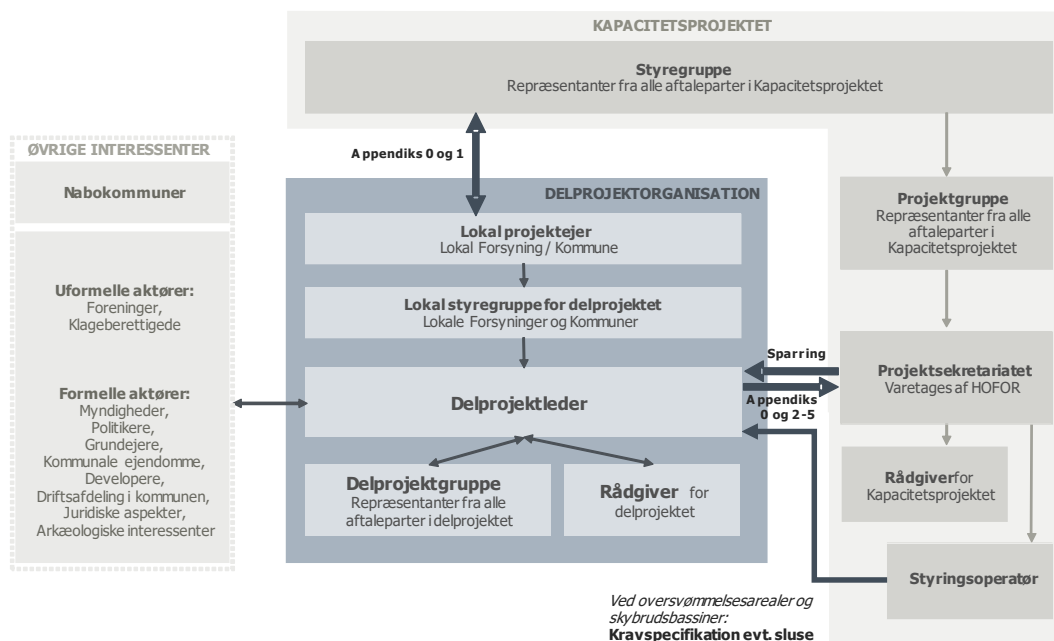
KAPACITETSPROJEKTET

Styregruppe
Repræsentanter fra alle aftaleparter i Kapacitetsprojektet

ØVRIGE INTERESSENTER

Nabokommuner

Appendiks 0 og 1

DELPROJEKTORGANISATION

Lokal projektejer
Lokal Forsyning / Kommune

Lokal styregruppe for delprojektet
Lokale Forsyninger og Kommuner

Uformelle aktører:
Foreninger, Klageberettigede

Formelle aktører:
Myndigheder, Politikere, Grundejere, Kommunale ejendomme, Developere, Driftsafdeling i kommunen, Juridiske aspekter, Arkæologiske interessenter

Delprojektleder

Delprojektgruppe
Repræsentanter fra alle aftaleparter i delprojektet

Rådgiver for delprojektet

Projektgruppe
Repræsentanter fra alle aftaleparter i Kapacitetsprojektet

Sparring

Appendiks 0 og 2-5

Projektsekretariatet
Varetages af HOFOR

Rådgiver for Kapacitetsprojektet

Styringsoperatør

Ved oversvømmelsesarealer og skybrudsbassiner:
Kravspecifikation evt. sluse